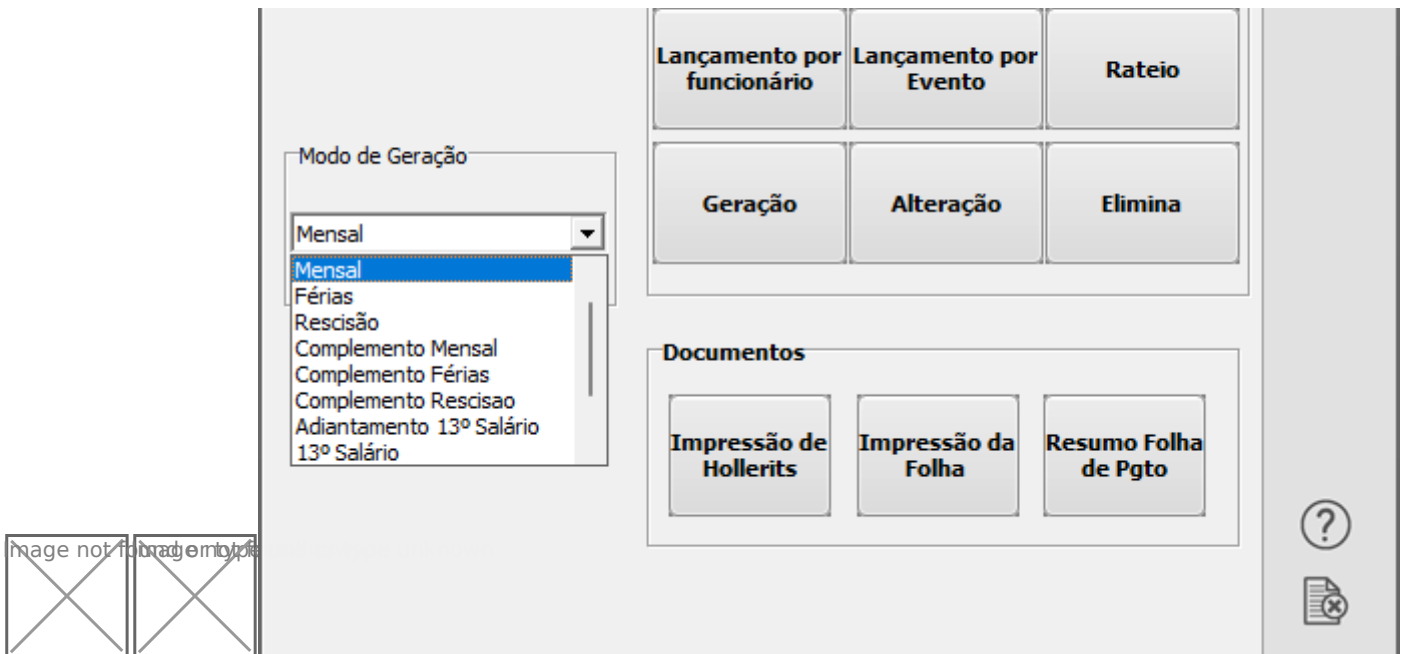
Lançamento por funcionário

Lançamento por Evento

Rateio

Modo de Geração

Geração

Alteração

Elimina

Mensal

Mensal
Férias
Rescisão
Complemento Mensal
Complemento Férias
Complemento Rescisao
Adiantamento 13º Salário
13º Salário

Documentos

Impressão de Hollerits

Impressão da Folha

Resumo Folha de Pgto

mage not fo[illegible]image or type